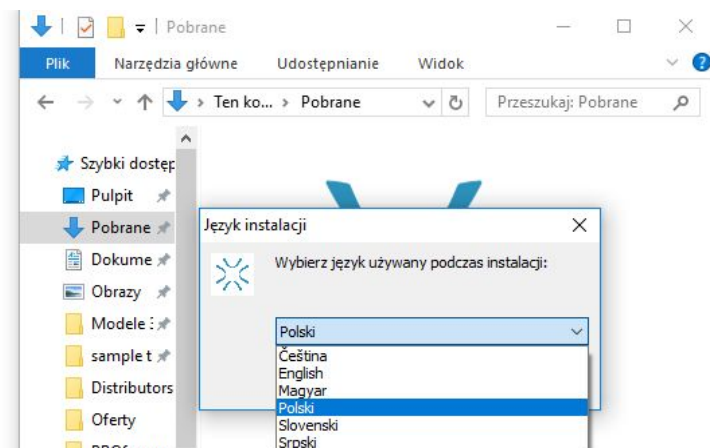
Pobrane

Plik Narzędzia główne Udostępnianie Widok

Ten ko... > Pobrane

Przeszukaj: Pobrane

Szybki dostęp
Pulpit
Pobrane
Dokume
Obrazy
Modele :
sample t
Distributors
Oferty

Język instalacji

Wybierz język używany podczas instalacji:

Polski

Čeština
English
Magyar
Polski
Slovenski
Srpski